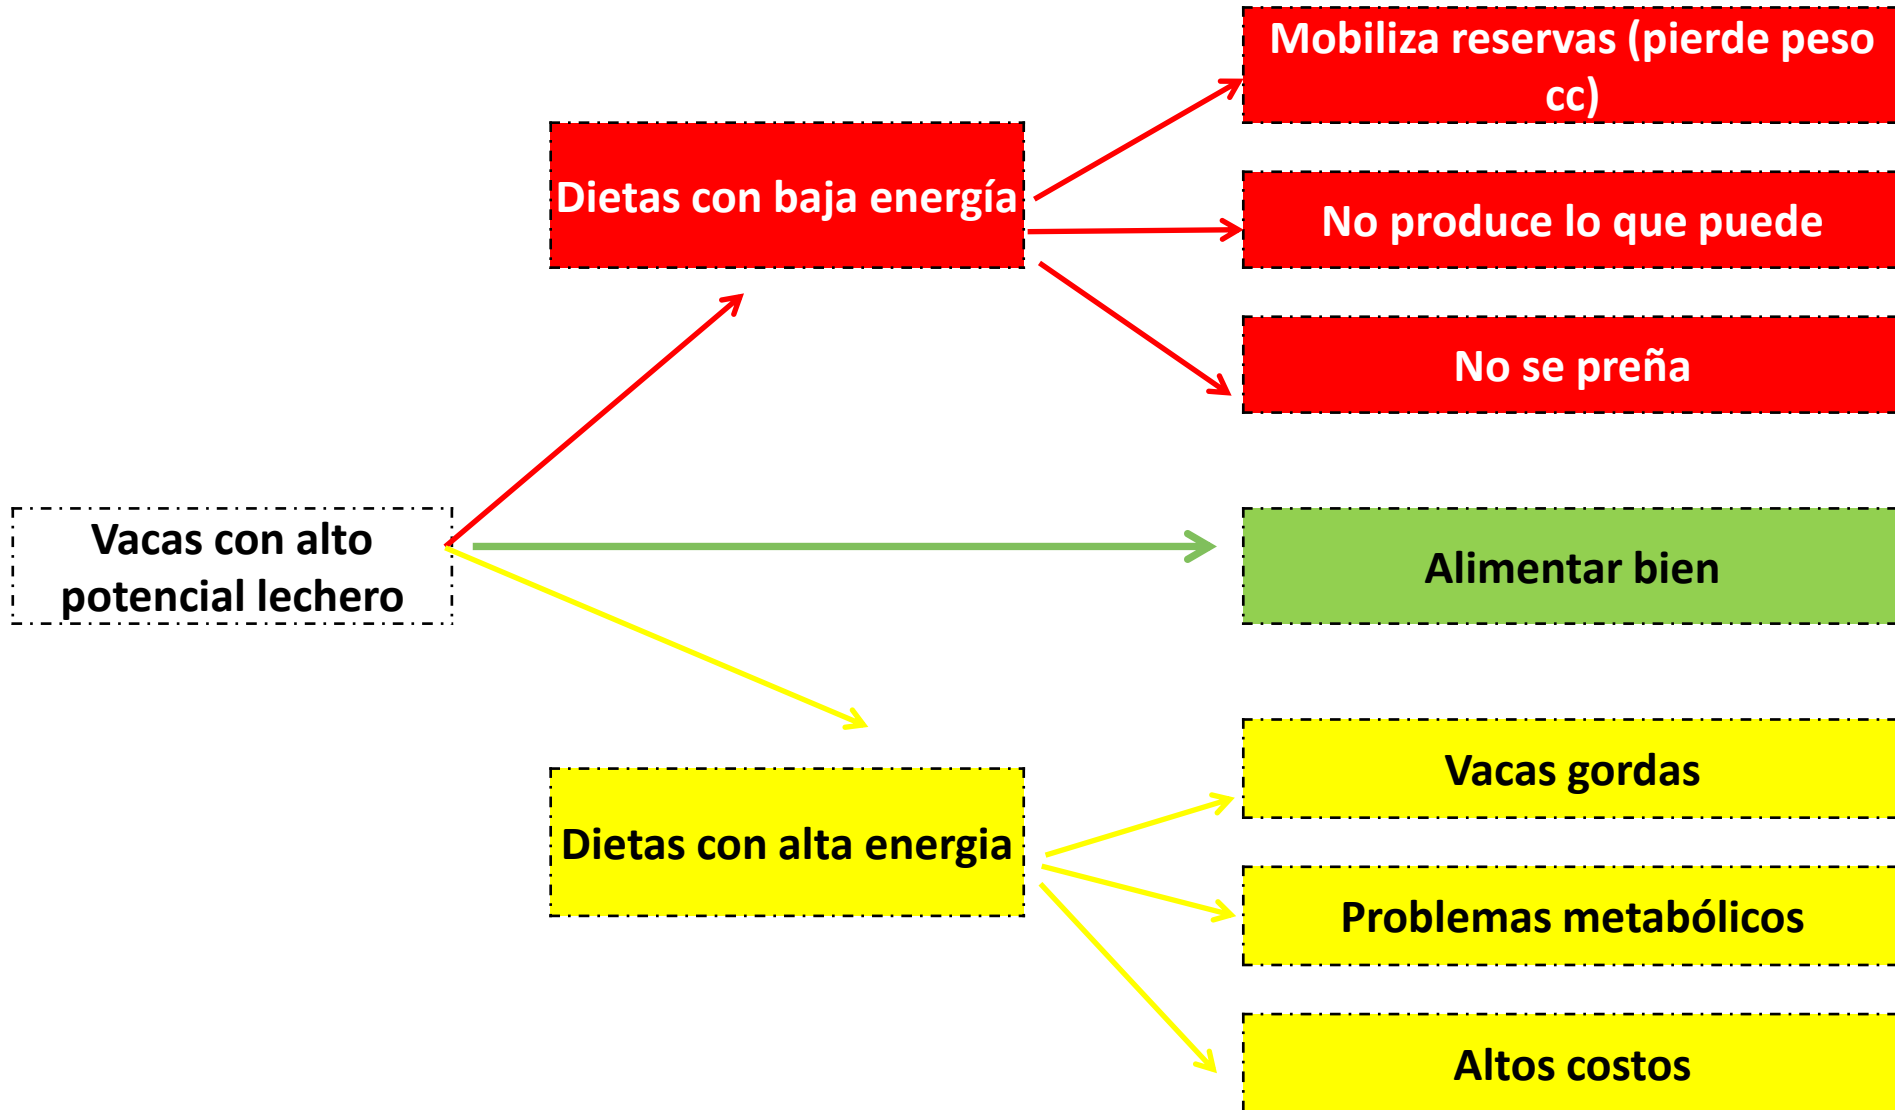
Vacas con alto potencial lechero

Dietas con baja energía

Mobiliza reservas (pierde peso cc)

No produce lo que puede

No se preña

Alimentar bien

Dietas con alta energia

Vacas gordas

Problemas metabólicos

Altos costos